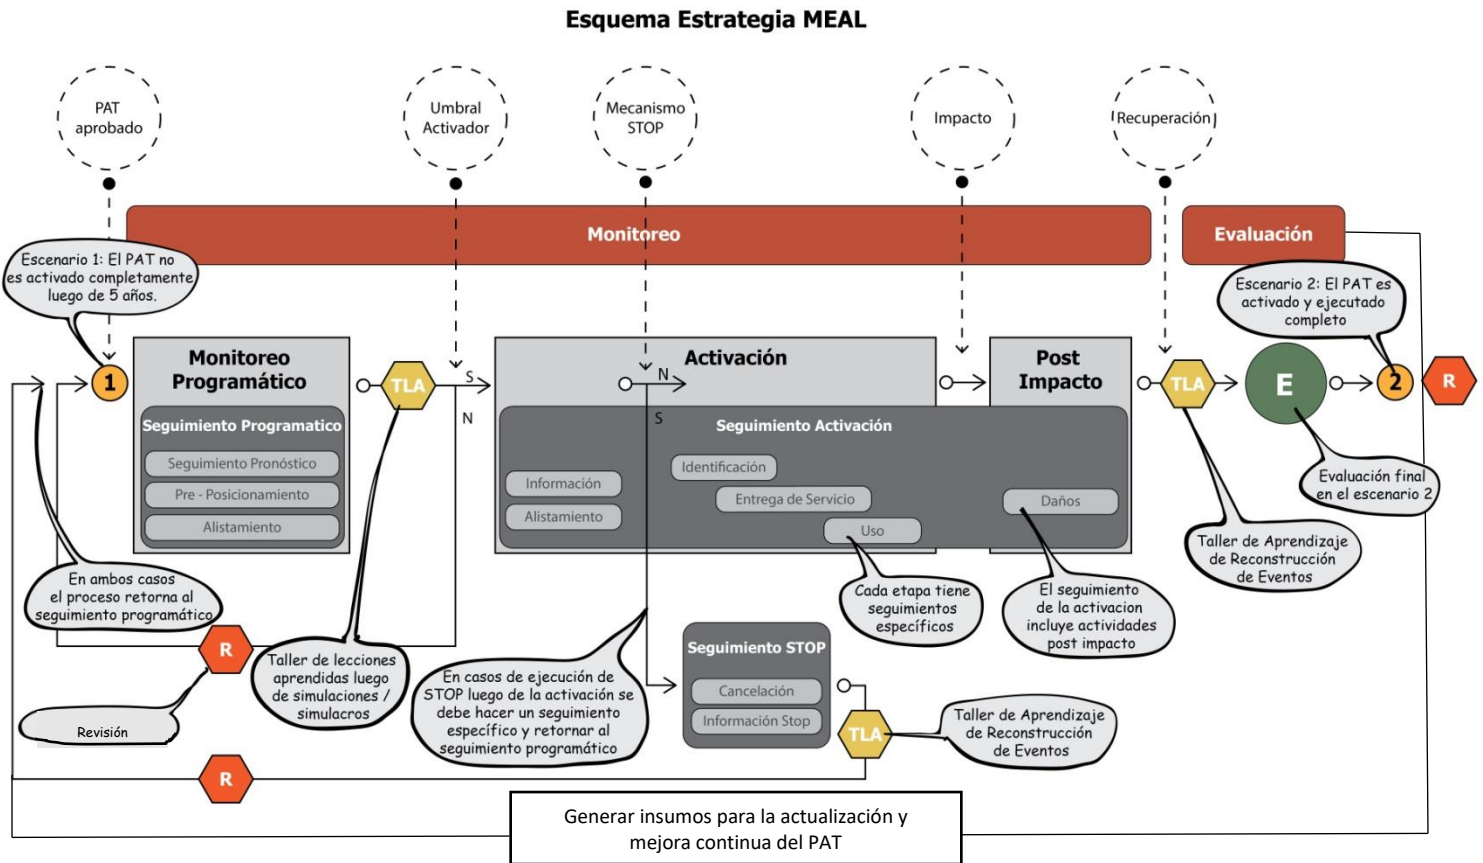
Esquema Estrategia MEAL

PAT aprobado

Umbral Activador

Mecanismo STOP

Impacto

Recuperación

Monitoreo

Evaluación

Escenario 1: El PAT no es activado completamente luego de 5 años.

Escenario 2: El PAT es activado y ejecutado completo

1

Monitoreo Programático

Seguimiento Programatico

Seguimiento Pronóstico

Pre - Posicionamiento

Alistamiento

TLA

S

N

Activación

N

S

Seguimiento Activación

Información

Alistamiento

Identificación

Entrega de Servicio

Uso

Daños

Post Impacto

TLA

E

2

R

Evaluación final en el escenario 2

Taller de Aprendizaje de Reconstrucción de Eventos

En ambos casos el proceso retorna al seguimiento programático

R

Taller de lecciones aprendidas luego de simulaciones / simulacros

Revisión

En casos de ejecución de STOP luego de la activación se debe hacer un seguimiento específico y retornar al seguimiento programático

Seguimiento STOP

Cancelación

Información Stop

TLA

Cada etapa tiene seguimientos específicos

El seguimiento de la activacion incluye actividades post impacto

Taller de Aprendizaje de Reconstrucción de Eventos

R

Generar insumos para la actualización y mejora continua del PAT